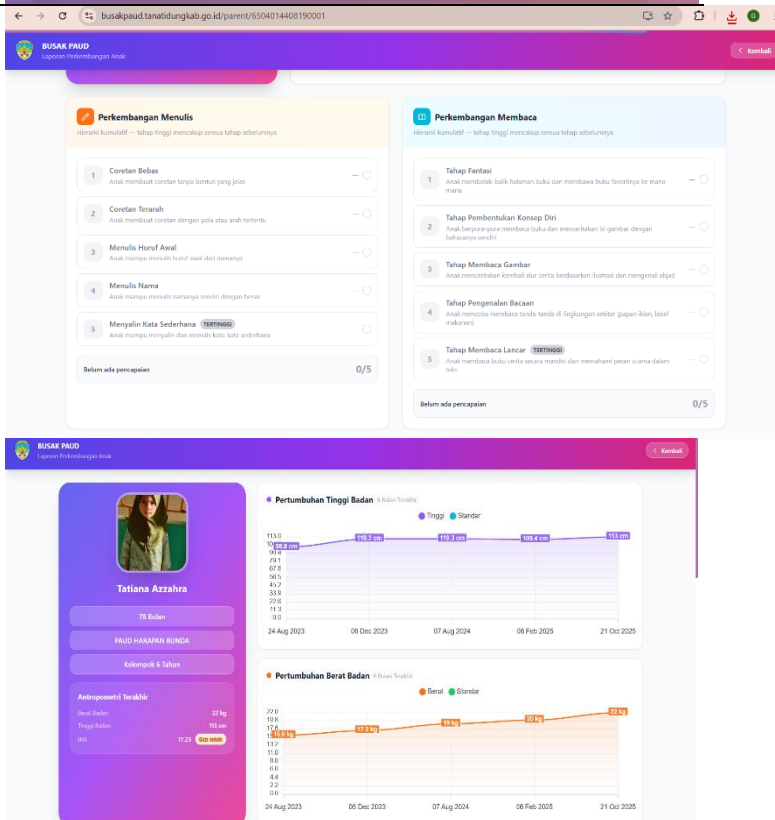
busakpaud.tanatidungkab.go.id/parent/6504014408190001

BUSAK PAUD
Laporan Perkembangan Anak

Kembali

Perkembangan Menulis
Hierarki kumulatif — tahap tinggi mencakup semua tahap sebelumnya

1 Coretan Bebas
Anak membuat coretan tanpa bentuk yang jelas

2 Coretan Terarah
Anak membuat coretan dengan pola atau arah tertentu

3 Menulis Huruf Awal
Anak mampu menulis huruf awal dari namanya

4 Menulis Nama
Anak mampu menulis namanya sendiri dengan benar

5 Menyalin Kata Sederhana TERTINGGI
Anak mampu menyalin dan menulis kata-kata sederhana

Belum ada pencapaian 0/5

Perkembangan Membaca
Hierarki kumulatif — tahap tinggi mencakup semua tahap sebelumnya

1 Tahap Fantasi
Anak membolak-balik halaman buku dan membawa buku favoritnya ke mana-mana

2 Tahap Pembentukan Konsep Diri
Anak berpura-pura membaca buku dan menceritakan isi gambar dengan bahasanya sendiri

3 Tahap Membaca Gambar
Anak menceritakan kembali alur cerita berdasarkan ilustrasi dan mengenali abjad

4 Tahap Pengenalan Bacaan
Anak mencoba membaca tanda-tanda di lingkungan sekitar (papan iklan, label makanan)

5 Tahap Membaca Lancar TERTINGGI
Anak membaca buku cerita secara mandiri dan memahami pesan utama dalam teks

Belum ada pencapaian 0/5

BUSAK PAUD
Laporan Perkembangan Anak

Kembali

Tatiana Azzahra

78 Bulan

PAUD HARAPAN BUNDA

Kelompok 6 Tahun

Antropometri Terakhir
Berat Badan 22 kg
Tinggi Badan 113 cm
IMT 17.23 Gizi lebih

Pertumbuhan Tinggi Badan 6 Bulan Terakhir
Tinggi Standar
113.0 101.7 90.4 79.1 67.8 56.5 45.2 33.9 22.6 11.3 0.0
108.8 cm 110.3 cm 110.3 cm 109.4 cm 113 cm
24 Aug 2023 06 Dec 2023 07 Aug 2024 08 Feb 2025 21 Oct 2025

Pertumbuhan Berat Badan 6 Bulan Terakhir
Berat Standar
22.0 19.8 17.6 15.4 13.2 11.0 8.8 6.6 4.4 2.2 0.0
15.6 kg 17.2 kg 19 kg 20 kg 22 kg
24 Aug 2023 06 Dec 2023 07 Aug 2024 08 Feb 2025 21 Oct 2025